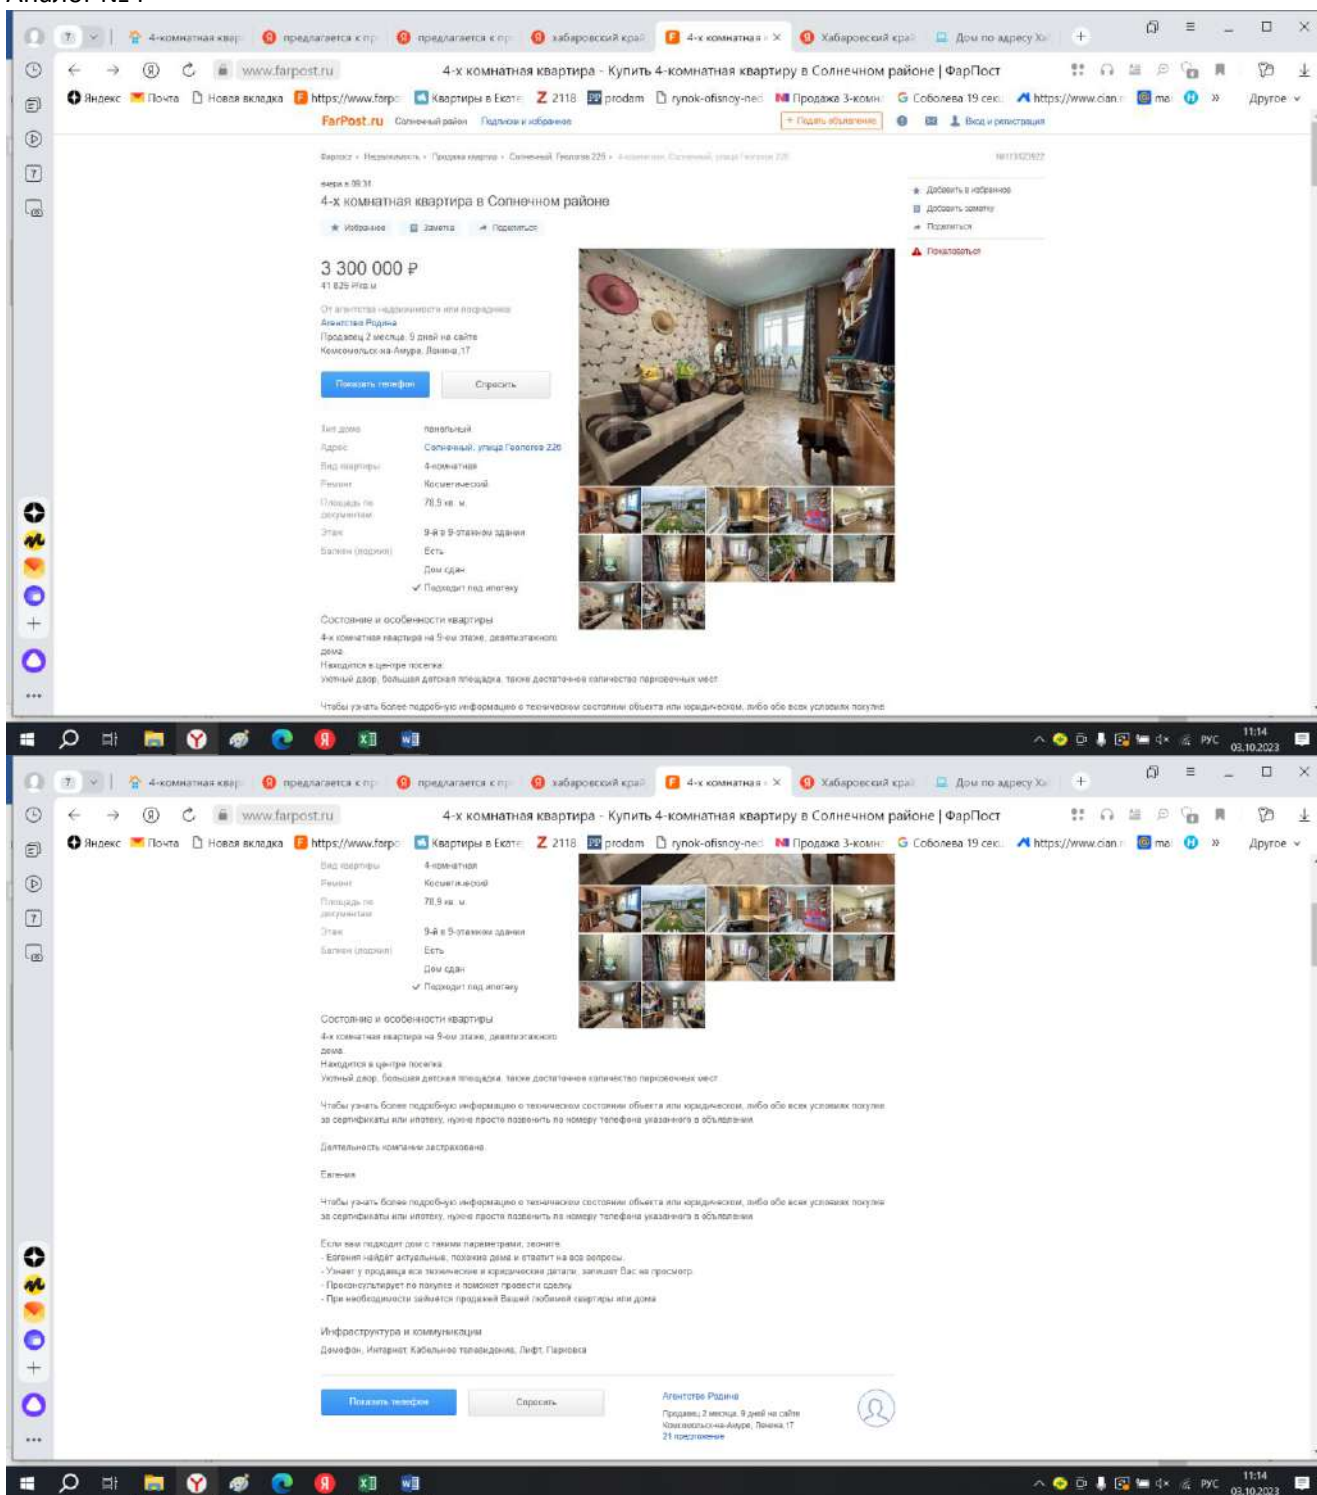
Аналог №1

4-комнатная квар | предлагается к пр | предлагается к пр | хабаровский край | 4-х комнатная | Хабаровский край | Дом по адресу Х

www.farpost.ru 4-х комнатная квартира - Купить 4-комнатная квартиру в Солнечном районе | ФарПост

Яндекс Почта Новая вкладка https://www.farpo Квартиры в Екате 2118 prodam rynok-ofisnoy-ne Продажа 3-комн Соболева 19 сек https://www.cian ma Другое

FarPost.ru Солнечный район Подписки и избранное + Подать объявление Вход и регистрация

вчера в 09:31
4-х комнатная квартира в Солнечном районе
Избранное Заметка Поделиться

Добавить в избранное
Добавить заметку
Поделиться
Пожаловаться

3 300 000 ₽
41 826 ₽/кв.м

От агентства недвижимости или посредника
Агентство Родина
Продавец 2 месяца, 9 дней на сайте
Комсомольск-на-Амуре, Ленина 17

Показать телефон
Спросить

| Тип дома | панельный |
|---|---|
| Адрес | Солнечный, улица Геологов 22б |
| Вид квартиры | 4-комнатная |
| Ремонт | Косметический |
| Площадь по документам | 78,9 кв. м |
| Этаж | 9-й в 9-этажном здании |
| Балкон (лоджия) | Есть |
| | Дом сдан |
| | ✓ Подходит под ипотеку |

Состояние и особенности квартиры
4-х комнатная квартира на 9-ом этаже, девятиэтажного дома
Находится в центре поселка
Уютный двор, большая детская площадка, также достаточное количество парковочных мест

Чтобы узнать более подробную информацию о техническом состоянии объекта или юридическом, либо обо всех условиях покупки за сертификаты или ипотеку, нужно просто позвонить по номеру телефона указанного в объявлении

Деятельность компании застрахована

Евгения

Чтобы узнать более подробную информацию о техническом состоянии объекта или юридическом, либо обо всех условиях покупки за сертификаты или ипотеку, нужно просто позвонить по номеру телефона указанного в объявлении

Если вам подходит дом с такими параметрами, звоните
- Евгения найдет актуальные, похожие дома и ответит на все вопросы
- Узнает у продавца все технические и юридические детали, запишет Вас на просмотр
- Проконсультирует по покупке и поможет провести сделку
- При необходимости займется продажей Вашей любимой квартиры или дома

Инфраструктура и коммуникации
Домофон, Интернет, Кабельное телевидение, Лифт, Парковка

Показать телефон
Спросить
Агентство Родина
Продавец 2 месяца, 9 дней на сайте
Комсомольск-на-Амуре, Ленина 17
21 предложение

РУС 11:14 03.10.2023